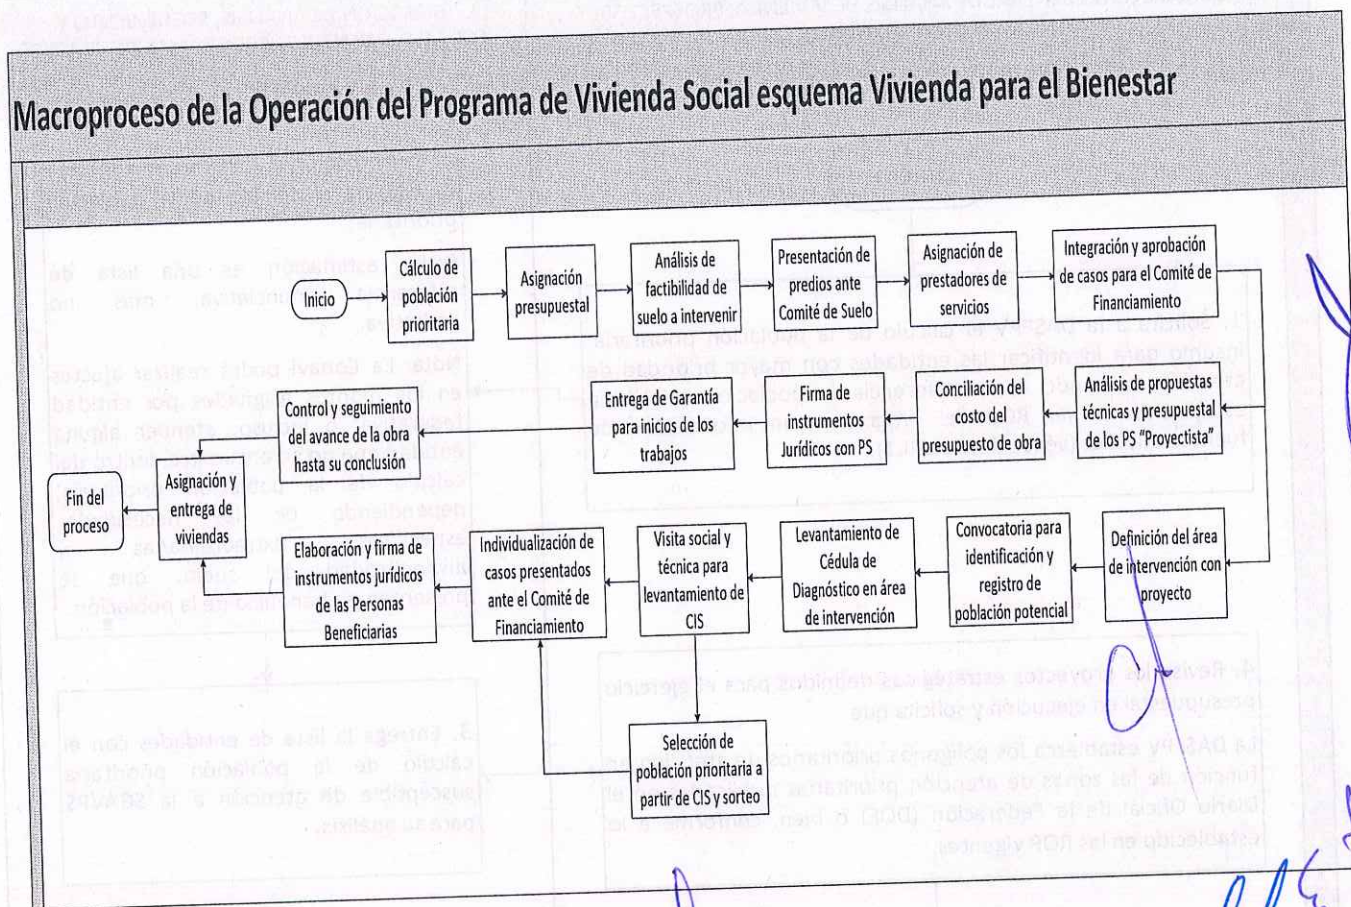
Macroproceso de la Operación del Programa de Vivienda Social esquema Vivienda para el Bienestar

Inicio

Cálculo de población prioritaria

Asignación presupuestal

Análisis de factibilidad de suelo a intervenir

Presentación de predios ante Comité de Suelo

Asignación de prestadores de servicios

Integración y aprobación de casos para el Comité de Financiamiento

Análisis de propuestas técnicas y presupuestal de los PS "Proyectista"

Conciliación del costo del presupuesto de obra

Firma de instrumentos Jurídicos con PS

Entrega de Garantía para inicios de los trabajos

Control y seguimiento del avance de la obra hasta su conclusión

Asignación y entrega de viviendas

Fin del proceso

Definición del área de intervención con proyecto

Convocatoria para identificación y registro de población potencial

Levantamiento de Cédula de Diagnóstico en área de intervención

Visita social y técnica para levantamiento de CIS

Individualización de casos presentados ante el Comité de Financiamiento

Elaboración y firma de instrumentos jurídicos de las Personas Beneficiarias

Selección de población prioritaria a partir de CIS y sorteo